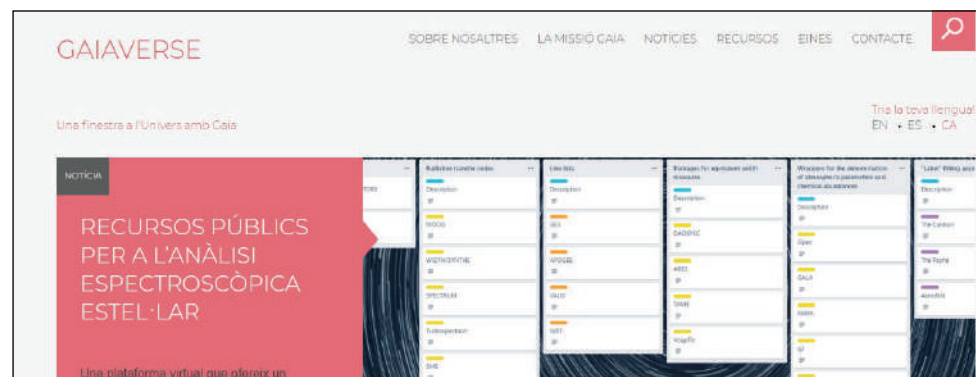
GAIAVERSE

SOBRE NOSALTRES LA MISSIÓ GAIA NOTÍCIES RECURSOS EINES CONTACTE

Una finestra a l'Univers amb Gaia

Tria la teva llengua!
EN • ES • CA

NOTÍCIA

RECURSOS PÚBLICS PER A L'ANÀLISI ESPECTROSCÒPICA ESTEL·LAR

Una plataforma virtual que ofereix un

Radiative transfer codes
Description
MOOG
WIDTH/SYNTHE
SPECTRUM
Turbospectrum
SME

Line lists
Description
GES
VPOGEL
VALD
NIST

Packages for equivalent width measures
Description
DAOSPEC
ARES
TAME
iSpec

Wrappers for the determination of atmospheric parameters and chemical abundances
Description
Qpec
BACA
StePar

"Label" fitting
Description
The Cannon
The Payne
AstroNN